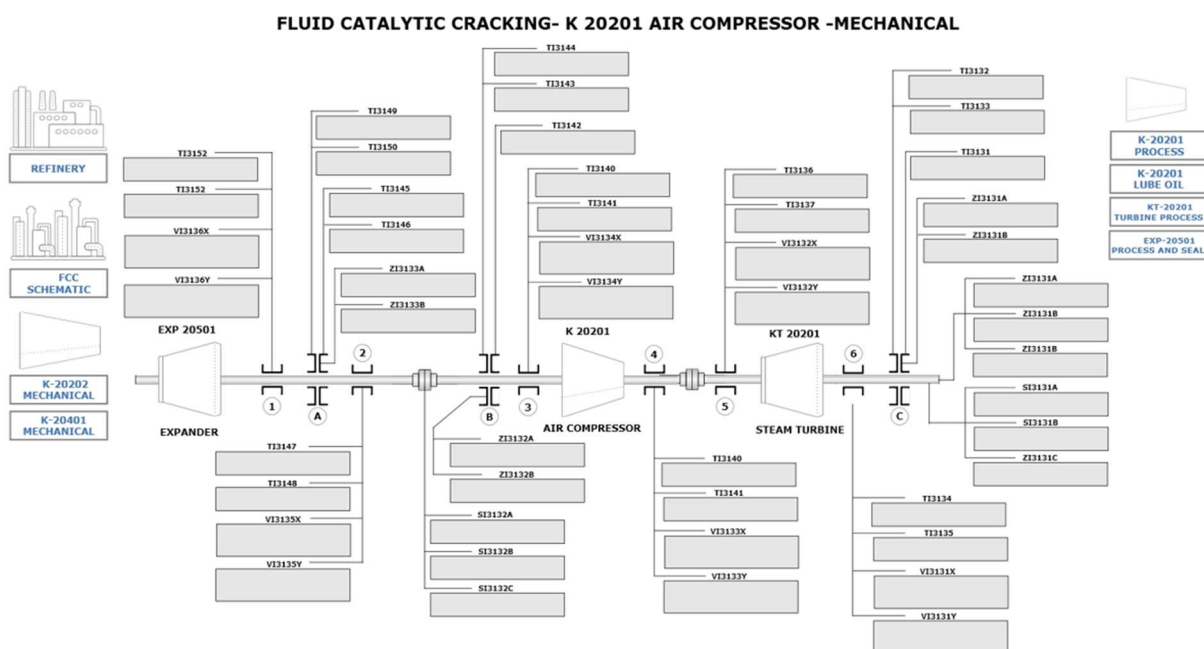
FLUID CATALYTIC CRACKING- K 20201 AIR COMPRESSOR -MECHANICAL

REFINERY

FCC SCHEMATIC

K-20202 MECHANICAL

K-20401 MECHANICAL

TI3152

TI3152

VI3136X

VI3136Y

EXP 20501

EXPANDER

TI3149

TI3150

TI3145

TI3146

ZI3133A

ZI3133B

TI3147

TI3148

VI3135X

VI3135Y

TI3144

TI3143

TI3142

TI3140

TI3141

VI3134X

VI3134Y

K 20201

AIR COMPRESSOR

ZI3132A

ZI3132B

SI3132A

SI3132B

SI3132C

TI3140

TI3141

VI3133X

VI3133Y

TI3136

TI3137

VI3132X

VI3132Y

KT 20201

STEAM TURBINE

TI3134

TI3135

VI3131X

VI3131Y

TI3132

TI3133

TI3131

ZI3131A

ZI3131B

ZI3131A

ZI3131B

ZI3131B

SI3131A

SI3131B

ZI3131C

1 A 2 B 3 4 5 6 C

K-20201 PROCESS

K-20201 LUBE OIL

KT-20201 TURBINE PROCESS

EXP-20501 PROCESS AND SEAL